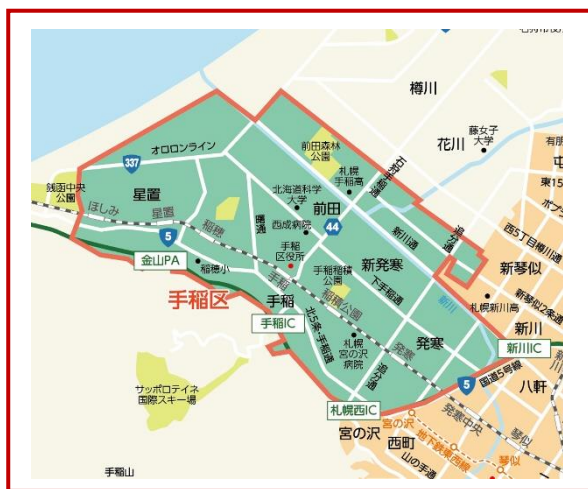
樽川
花川
藤女子大学
有
中
東15
ポプ
西5丁目樽川通
新琴似
札幌新川高
札幌新川四
新川
新川IC
八軒
国道5号線
琴似
前田森林公園
札幌手稲高
石狩手稲通
新川通
追分通
新川
オロロンライン
337
銭函中央公園
星置
ほしみ
星置
北海道科学大学
前田
西成病院
稲穂
稲積通
44
5
金山PA
稲穂小
手稲区役所
手稲稲積公園
新発寒
下手稲通
手稲区
手稲
手稲
手稲IC
北5条手稲通
手稲公園
札幌宮の沢病院
発寒
発寒
追分通
5
札幌西IC
宮の沢
西町
宮の沢
地下鉄東西線
発寒中央
山の手通
サッポロテイネ国際スキー場
手稲山